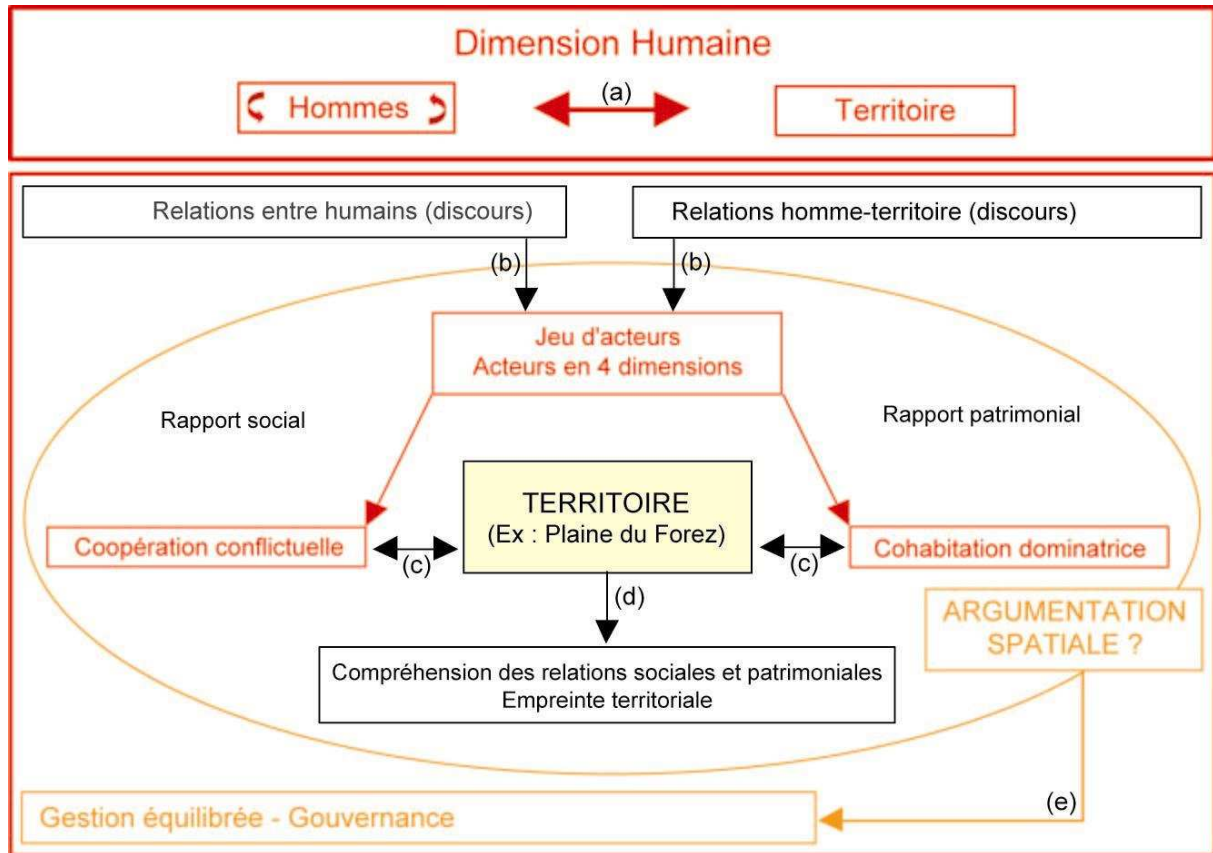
Dimension Humaine

Hommes

(a)

Territoire

Relations entre humains (discours)

Relations homme-territoire (discours)

(b)

(b)

Jeu d'acteurs
Acteurs en 4 dimensions

Rapport social

Rapport patrimonial

Coopération conflictuelle

(c)

TERRITOIRE
(Ex : Plaine du Forez)

(c)

Cohabitation dominatrice

(d)

ARGUMENTATION SPATIALE ?

Compréhension des relations sociales et patrimoniales
Empreinte territoriale

Gestion équilibrée - Gouvernance

(e)